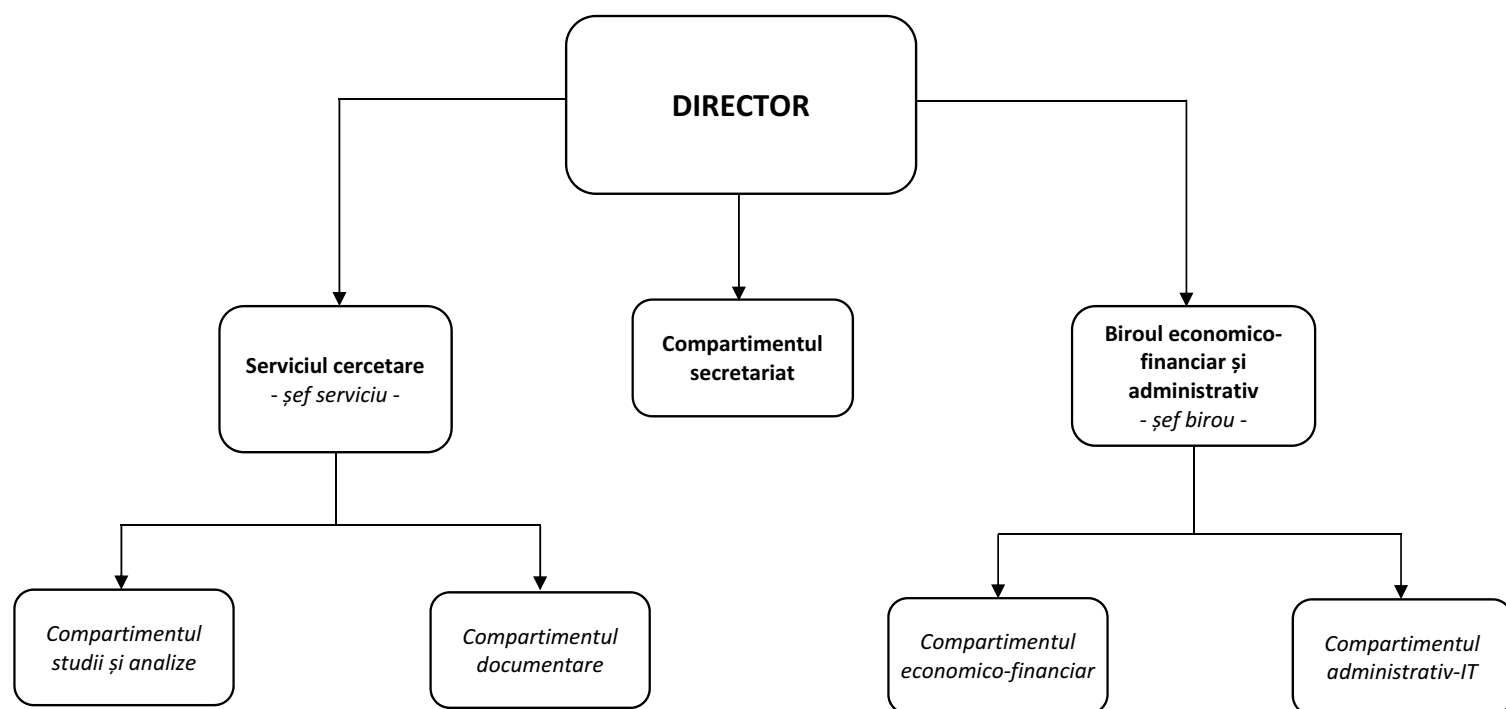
DIRECTOR

Serviciul cercetare
- șef serviciu -

Compartimentul secretariat

Biroul economico-financiar și administrativ
- șef birou -

Compartimentul studii și analize

Compartimentul documentare

Compartimentul economico-financiar

Compartimentul administrativ-IT